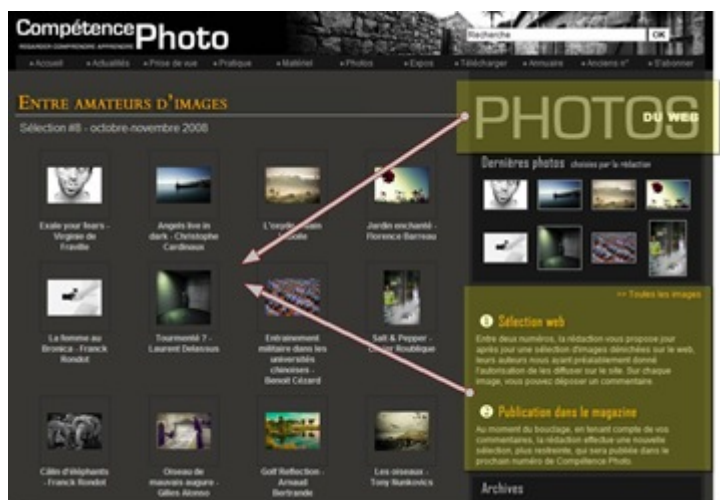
Compétence Photo
REGARDER COMPRENDRE APPRENDRE

Recherche OK

» Accueil » Actualités » Prise de vue » Pratique » Matériel » Photos » Expos » Télécharger » Annuaire » Anciens n° » S'abonner

ENTRE AMATEURS D'IMAGES

Sélection #8 - octobre-novembre 2008

Exale your fears - Virginie de Fraville

Angels live in dark - Christophe Cardinaux

L'expédi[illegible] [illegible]

Jardin enchanté - Florence Barreau

La femme au Bronica - Franck Rondot

Tourmenté ? - Laurent Delassus

Entraînement militaire dans les universités chinoises - Benoit Cézard

Salt & Pepper - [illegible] Roublique

Câlin d'éléphants - Franck Rondot

Oiseau de mauvais augure - Gilles Alonso

Golf Reflection - Arnaud Bertrande

Les oiseaux - Tony Nunkovics

PHOTOS DU WEB

Dernières photos choisies par la rédaction

>> Toutes les images

1 Sélection web
Entre deux numéros, la rédaction vous propose jour après jour une sélection d'images dénichées sur le web, leurs auteurs nous ayant préalablement donné l'autorisation de les diffuser sur le site. Sur chaque image, vous pouvez déposer un commentaire.

2 Publication dans le magazine
Au moment du bouclage, en tenant compte de vos commentaires, la rédaction effectue une nouvelle sélection, plus restreinte, qui sera publiée dans le prochain numéro de Compétence Photo.

Archives